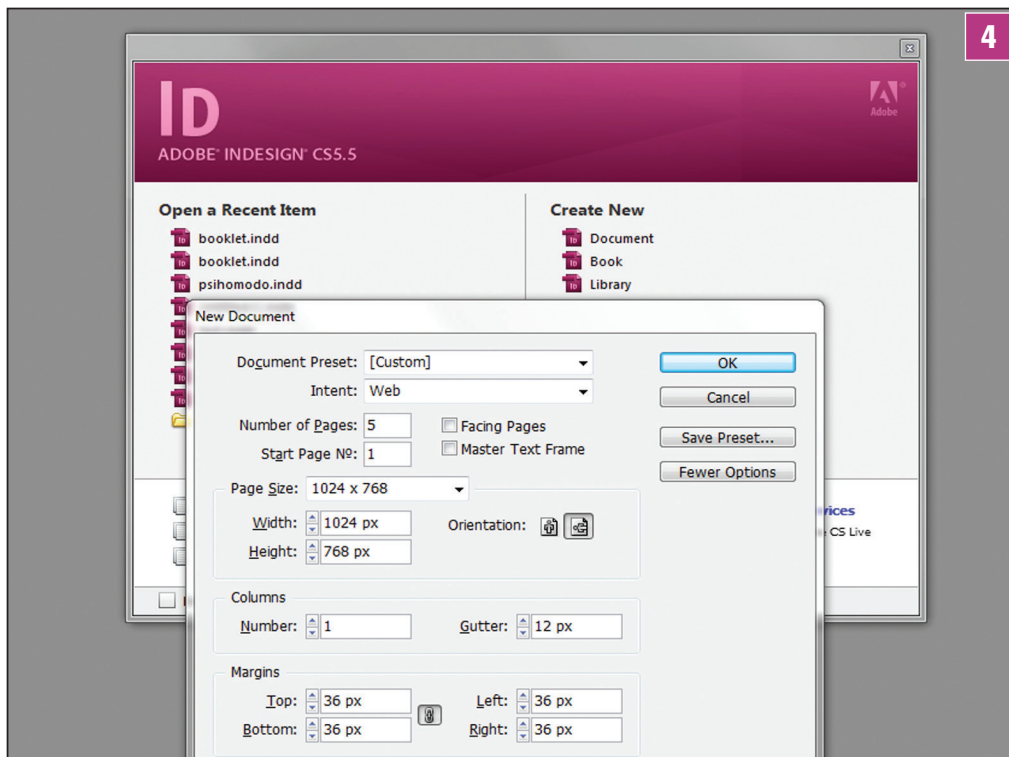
4

Id
ADOBE® INDESIGN® CS5.5

Adobe

Open a Recent Item
booklet.indd
booklet.indd
psihomodo.indd

Create New
Document
Book
Library

New Document

Document Preset: [Custom]
Intent: Web
Number of Pages: 5
Start Page №: 1
Facing Pages
Master Text Frame

OK
Cancel
Save Preset...
Fewer Options

Page Size: 1024 x 768
Width: 1024 px
Height: 768 px
Orientation:

rices
CS Live

Columns
Number: 1
Gutter: 12 px

Margins
Top: 36 px
Bottom: 36 px
Left: 36 px
Right: 36 px